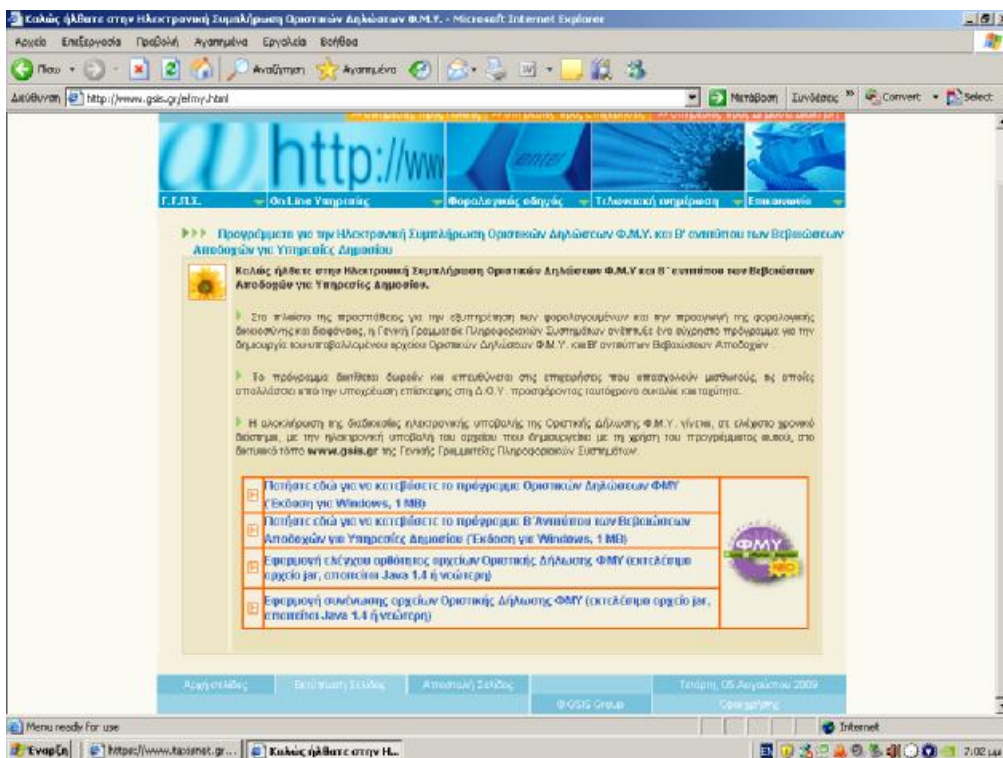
Καλώς ήλθατε στην Ηλεκτρονική Συμπλήρωση Οριστικών Δηλώσεων Φ.Μ.Υ. - Microsoft Internet Explorer

Αρχείο Επεξεργασία Προβολή Αγαπημένα Εργαλεία Βοήθεια

Πίσω Αναζήτηση Αγαπημένα

Διεύθυνση http://www.gsis.gr/efmy.html Μετάβαση Συνδέσεις Convert Select

http://www

enter

Γ.Γ.Π.Σ. On Line Υπηρεσίες Φορολογικός οδηγός Τελωνειακή ενημέρωση Επικοινωνία

Προγράμματα για την Ηλεκτρονική Συμπλήρωση Οριστικών Δηλώσεων Φ.Μ.Υ. και Β' αντιτύπου των Βεβαιώσεων Αποδοχών για Υπηρεσίες Δημοσίου

Καλώς ήλθατε στην Ηλεκτρονική Συμπλήρωση Οριστικών Δηλώσεων Φ.Μ.Υ και Β' αντιτύπου των Βεβαιώσεων Αποδοχών για Υπηρεσίες Δημοσίου.

Στο πλαίσιο της προσπάθειας για την εξυπηρέτηση των φορολογουμένων και την προαγωγή της φορολογικής δικαιοσύνης και διαφάνειας, η Γενική Γραμματεία Πληροφοριακών Συστημάτων ανέπτυξε ένα εύχρηστο πρόγραμμα για την δημιουργία ηλεκτρονικών αρχείων Οριστικών Δηλώσεων Φ.Μ.Υ. και Β' αντιτύπων Βεβαιώσεων Αποδοχών.

Το πρόγραμμα διατίθεται δωρεάν και απευθύνεται στις επιχειρήσεις που απασχολούν μισθωτούς, οι οποίες απαλλάσσονται από την υποχρέωση επίσκεψης στη Δ.Ο.Υ. προσφέροντας ταυτόχρονα συνολικά και ταχύτητα.

Η ολοκλήρωση της διαδικασίας ηλεκτρονικής υποβολής της Οριστικής Δήλωσης Φ.Μ.Υ. γίνεται, σε ελάχιστο χρονικό διάστημα, με την ηλεκτρονική υποβολή του αρχείου που δημιουργείται με τη χρήση του προγράμματος αυτού, στο δικτυακό τόπο www.gsis.gr της Γενικής Γραμματείας Πληροφοριακών Συστημάτων.

Πατήστε εδώ για να κατεβάσετε το πρόγραμμα Οριστικών Δηλώσεων ΦΜΥ (Έκδοση για Windows, 1 MB)

Πατήστε εδώ για να κατεβάσετε το πρόγραμμα Β' Αντιτύπου των Βεβαιώσεων Αποδοχών για Υπηρεσίες Δημοσίου (Έκδοση για Windows, 1 MB)

Εφαρμογή ελέγχου ορθότητας αρχείων Οριστικής Δήλωσης ΦΜΥ (εκτελέσιμο αρχείο jar, απαιτείται Java 1.4 ή νεώτερη)

Εφαρμογή συνένωσης αρχείων Οριστικής Δήλωσης ΦΜΥ (εκτελέσιμο αρχείο jar, απαιτείται Java 1.4 ή νεώτερη)

ΦΜΥ

Αρχική σελίδα Εκτύπωση Σελίδας Αποστολή Σελίδας Τετάρτη, 05 Αυγούστου 2009

©GSIS Group Copyright

Menu ready for use Internet

Έναρξη https://www.taxisnet.gr... Καλώς ήλθατε στην Η... 7:02 μμ